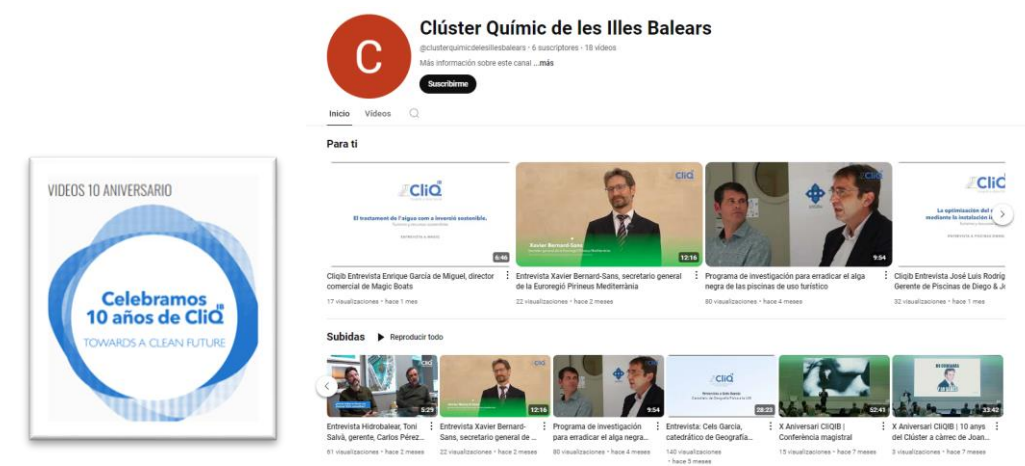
VIDEOS 10 ANIVERSARIO

Celebramos 10 años de CliQ

TOWARDS A CLEAN FUTURE

C

Clúster Químic de les Illes Balears

@clusterquimicdelesillesbalears · 6 suscriptores · 18 videos

Más información sobre este canal ...más

Suscribirme

Inicio Videos

Para ti

CliQ El tractament de l'aigua com a inversió sostenible. 6:46

Cliqib Entrevista Enrique García de Miguel, director comercial de Magic Boats

17 visualizaciones · hace 1 mes

CliQ Xavier Bernard-Sans 12:16

Entrevista Xavier Bernard-Sans, secretario general de la Euroregió Pirineus Mediterrània

22 visualizaciones · hace 2 meses

9:54

Programa de investigación para erradicar el alga negra de las piscinas de uso turístico

80 visualizaciones · hace 4 meses

CliQ La optimización del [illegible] mediante la instalación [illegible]

Cliqib Entrevista José Luis Rodrig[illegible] Gerente de Piscinas de Diego & J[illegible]

32 visualizaciones · hace 1 mes

Subidas Reproducir todo

5:29
Entrevista Hidrobalear, Toni Salvà, gerente, Carlos Pérez...
61 visualizaciones · hace 2 meses

12:16
Entrevista Xavier Bernard-Sans, secretario general de ...
22 visualizaciones · hace 2 meses

9:54
Programa de investigación para erradicar el alga negra...
80 visualizaciones · hace 4 meses

CliQ 28:23
Entrevista: Cels García, catedrático de Geografía...
140 visualizaciones · hace 5 meses

52:41
X Aniversari CliQIB | Conferència magistral
15 visualizaciones · hace 7 meses

33:42
X Aniversari CliQIB | 10 anys del Clúster a càrrec de Joan...
3 visualizaciones · hace 7 meses